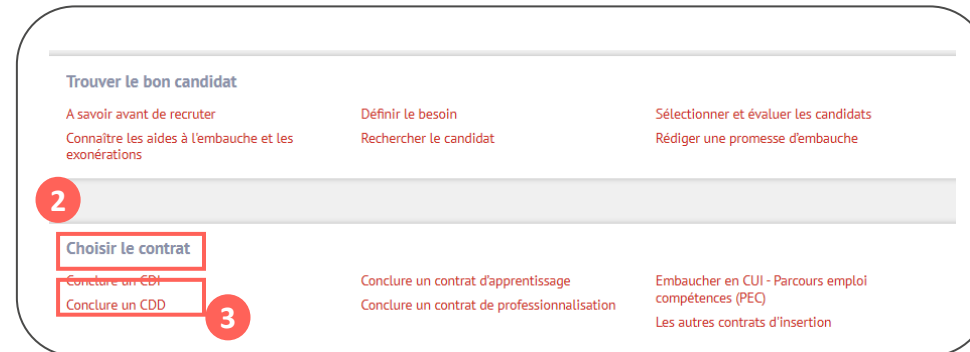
Trouver le bon candidat

A savoir avant de recruter

Connaître les aides à l'embauche et les exonérations

Définir le besoin

Rechercher le candidat

Sélectionner et évaluer les candidats

Rédiger une promesse d'embauche

2

Choisir le contrat

Conclure un CDI

Conclure un CDD

3

Conclure un contrat d'apprentissage

Conclure un contrat de professionnalisation

Embaucher en CUI - Parcours emploi compétences (PEC)

Les autres contrats d'insertion